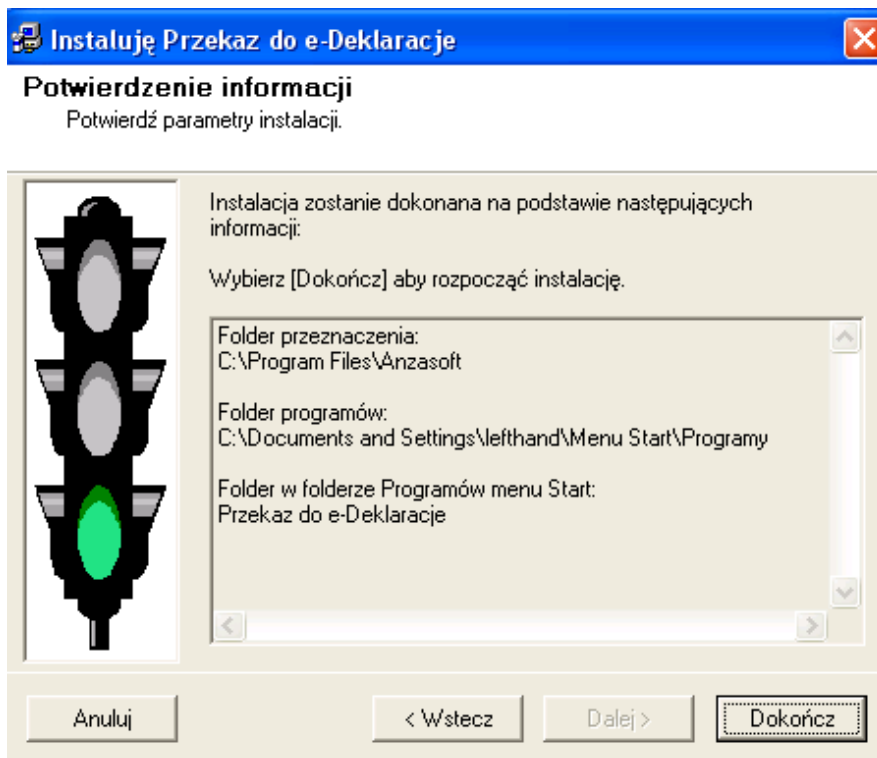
Instaluję Przekaz do e-Deklaracje

Potwierdzenie informacji
Potwierdź parametry instalacji.

Instalacja zostanie dokonana na podstawie następujących informacji:

Wybierz [Dokończ] aby rozpocząć instalację.

Folder przeznaczenia:
C:\Program Files\Anzasoft

Folder programów:
C:\Documents and Settings\lefthand\Menu Start\Programy

Folder w folderze Programów menu Start:
Przekaz do e-Deklaracje

Anuluj

< Wstecz

Dalej >

Dokończ